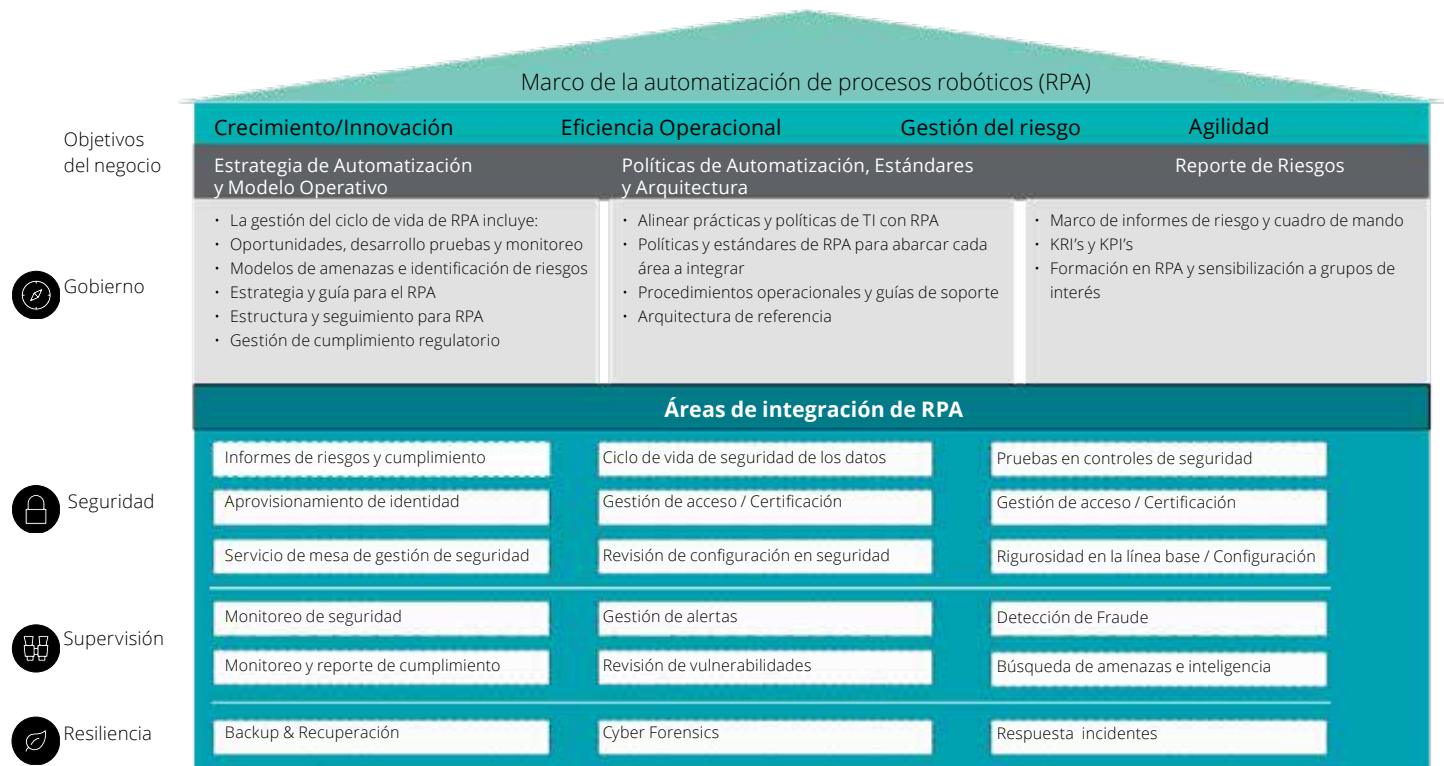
Marco de la automatización de procesos robóticos (RPA)

Objetivos del negocio

Crecimiento/Innovación Eficiencia Operacional Gestión del riesgo Agilidad

Estrategia de Automatización y Modelo Operativo

Políticas de Automatización, Estándares y Arquitectura

Reporte de Riesgos

Gobierno

• La gestión del ciclo de vida de RPA incluye:
• Oportunidades, desarrollo pruebas y monitoreo
• Modelos de amenazas e identificación de riesgos
• Estrategia y guía para el RPA
• Estructura y seguimiento para RPA
• Gestión de cumplimiento regulatorio

• Alinear prácticas y políticas de TI con RPA
• Políticas y estándares de RPA para abarcar cada área a integrar
• Procedimientos operacionales y guías de soporte
• Arquitectura de referencia

• Marco de informes de riesgo y cuadro de mando
• KRI's y KPI's
• Formación en RPA y sensibilización a grupos de interés

Áreas de integración de RPA

Seguridad

Informes de riesgos y cumplimiento
Ciclo de vida de seguridad de los datos
Pruebas en controles de seguridad
Aprovisionamiento de identidad
Gestión de acceso / Certificación
Gestión de acceso / Certificación
Servicio de mesa de gestión de seguridad
Revisión de configuración en seguridad
Rigurosidad en la línea base / Configuración

Supervisión

Monitoreo de seguridad
Gestión de alertas
Detección de Fraude
Monitoreo y reporte de cumplimiento
Revisión de vulnerabilidades
Búsqueda de amenazas e inteligencia

Resiliencia

Backup & Recuperación
Cyber Forensics
Respuesta incidentes